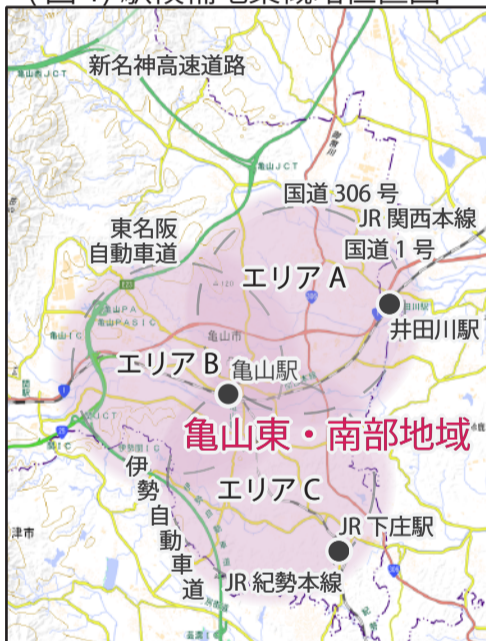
新名神高速道路
国道 306 号
JR 関西本線
国道 1 号
東名阪
自動車道
エリア A
井田川駅
エリア B
亀山駅
亀山東・南部地域
伊
勢
自
動
車
道
エリア C
JR 下庄駅
JR 紀勢本線
亀山JCT
亀山JCT
亀山PA
亀山PASIC
亀山IC
亀山市
津市